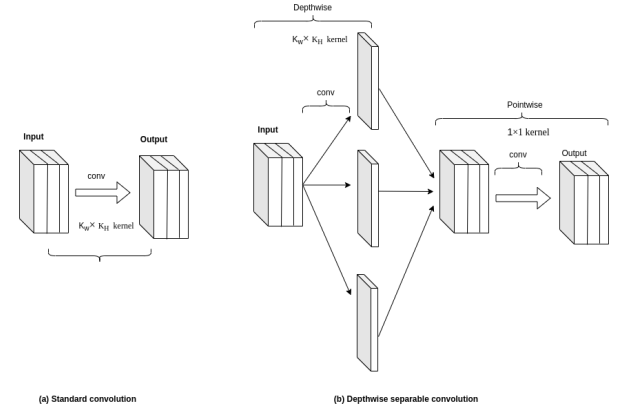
Input

conv

Output

$K_W \times K_H$ kernel

(a) Standard convolution

Depthwise

$K_W \times K_H$ kernel

conv

Input

Pointwise

$1 \times 1$ kernel

conv

Output

(b) Depthwise separable convolution